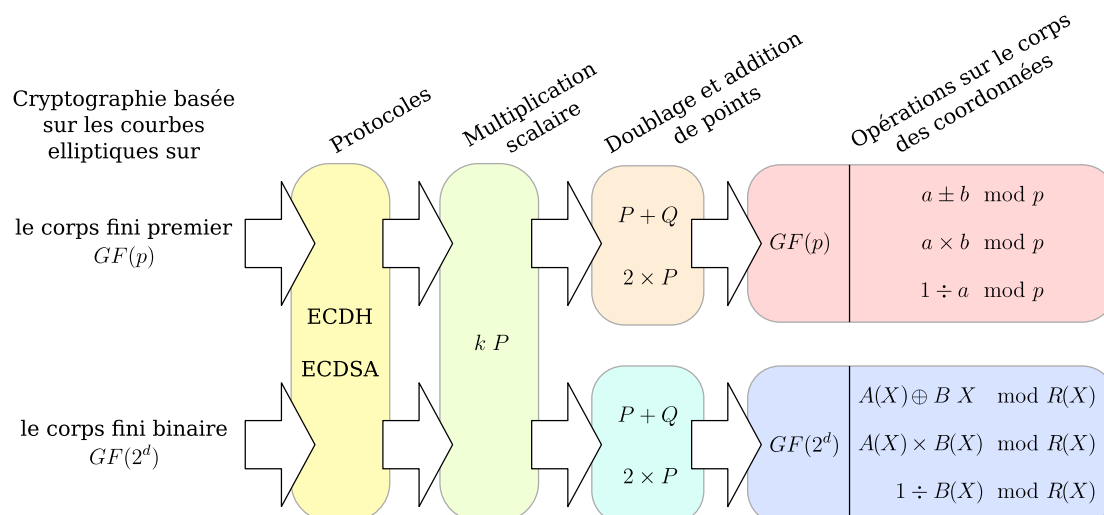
Cryptographie basée sur les courbes elliptiques sur

Protocoles

Multiplication scalaire

Doublage et addition de points

Opérations sur le corps des coordonnées

le corps fini premier $GF(p)$

le corps fini binaire $GF(2^d)$

ECDH

ECDSA

$k\ P$

$P+Q$

$2\times P$

$P+Q$

$2\times P$

$GF(p)$

$a\pm b \mod p$

$a\times b \mod p$

$1\div a \mod p$

$GF(2^d)$

$A(X)\oplus B\ X \mod R(X)$

$A(X)\times B(X) \mod R(X)$

$1\div B(X) \mod R(X)$